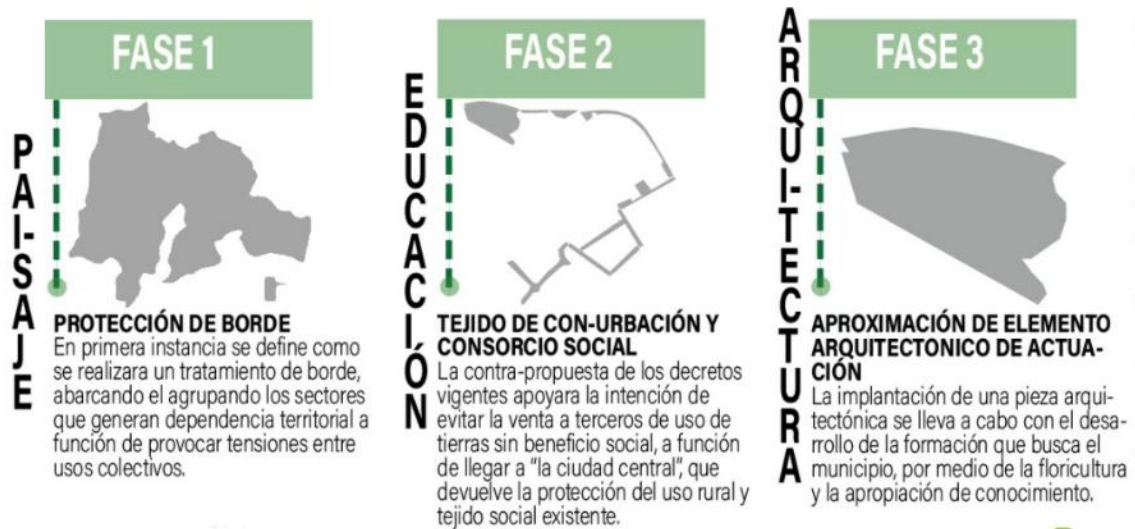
FASE 1

PAI-SAJE

PROTECCIÓN DE BORDE
En primera instancia se define como se realizara un tratamiento de borde, abarcando el agrupando los sectores que generan dependencia territorial a función de provocar tensiones entre usos colectivos.

FASE 2

EDUCACIÓN

TEJIDO DE CON-URBACIÓN Y CONSORCIO SOCIAL
La contra-propuesta de los decretos vigentes apoyara la intención de evitar la venta a terceros de uso de tierras sin beneficio social, a función de llegar a "la ciudad central", que devuelve la protección del uso rural y tejido social existente.

FASE 3

ARQUI-TECTURA

APROXIMACIÓN DE ELEMENTO ARQUITECTONICO DE ACTUACIÓN
La implantación de una pieza arquitectónica se lleva a cabo con el desarrollo de la formación que busca el municipio, por medio de la floricultura y la apropiación de conocimiento.